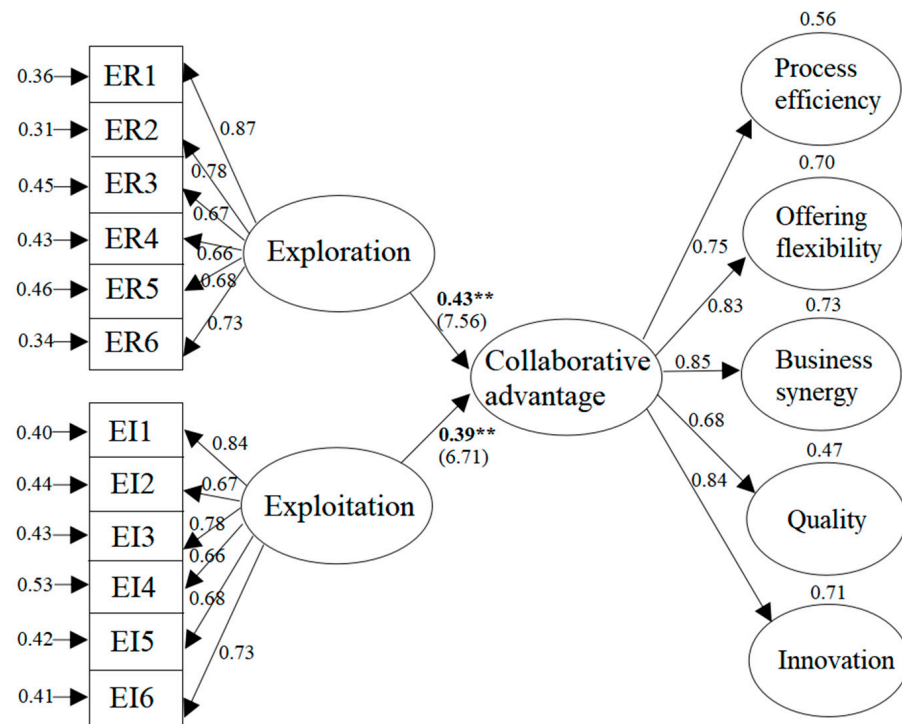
0.36 ER1
0.31 ER2
0.45 ER3
0.43 ER4
0.46 ER5
0.34 ER6

0.87
0.78
0.67
0.66
0.68
0.73

Exploration

0.43**
(7.56)

0.40 EI1
0.44 EI2
0.43 EI3
0.53 EI4
0.42 EI5
0.41 EI6

0.84
0.67
0.78
0.66
0.68
0.73

Exploitation

0.39**
(6.71)

Collaborative advantage

0.75
0.83
0.85
0.68
0.84

0.56
Process efficiency

0.70
Offering flexibility

0.73
Business synergy

0.47
Quality

0.71
Innovation